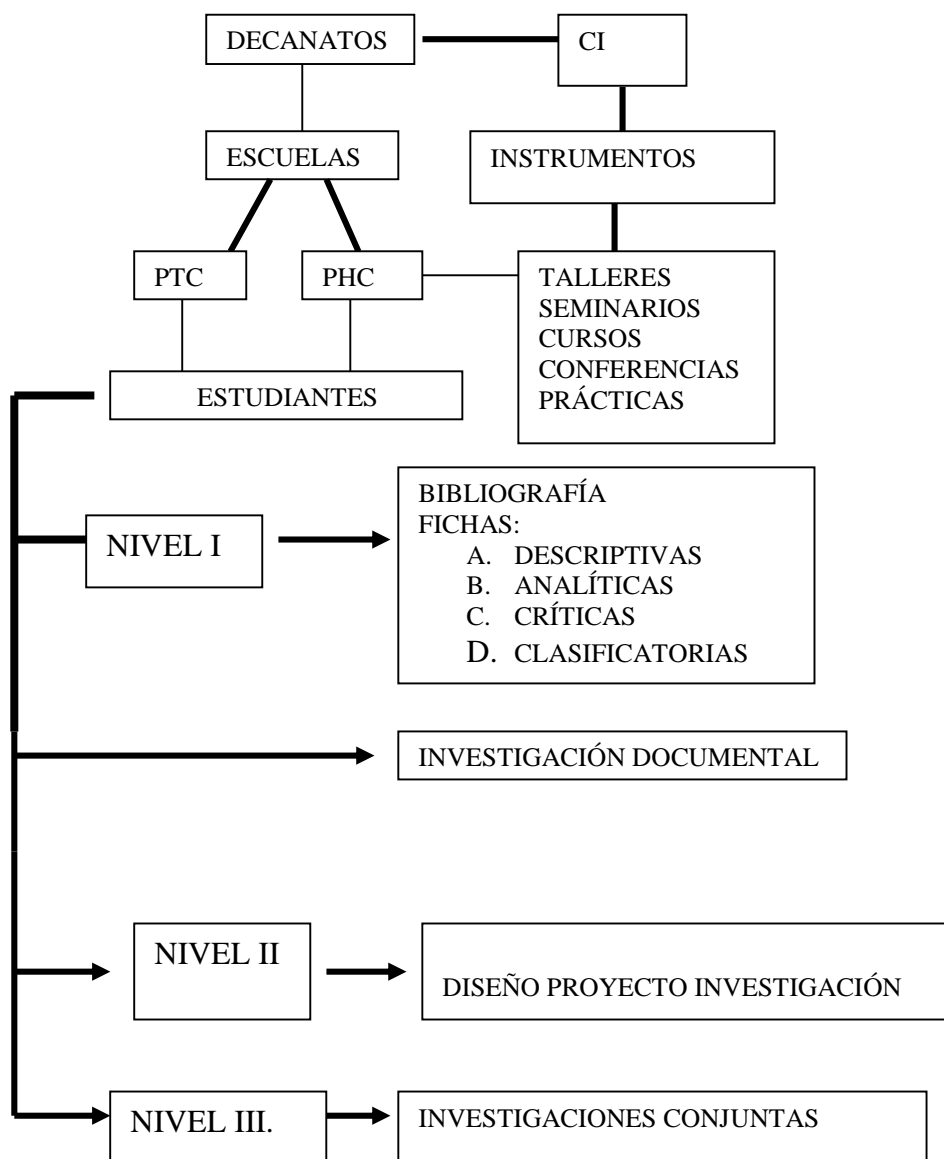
DECANATOS

CI

ESCUELAS

INSTRUMENTOS

PTC

PHC

TALLERES
SEMINARIOS
CURSOS
CONFERENCIAS
PRÁCTICAS

ESTUDIANTES

NIVEL I

BIBLIOGRAFÍA
FICHAS:
A. DESCRIPTIVAS
B. ANALÍTICAS
C. CRÍTICAS
D. CLASIFICATORIAS

INVESTIGACIÓN DOCUMENTAL

NIVEL II

DISEÑO PROYECTO INVESTIGACIÓN

NIVEL III.

INVESTIGACIONES CONJUNTAS